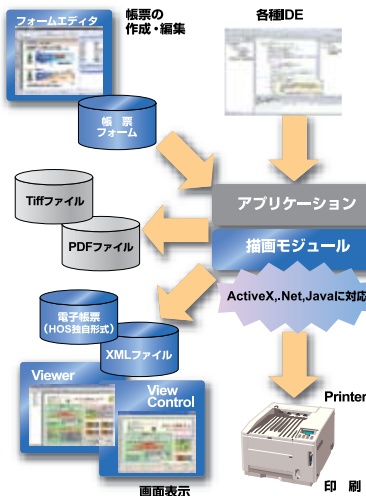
フォームエディタ

帳票の作成・編集

各種IDE

帳票フォーム

アプリケーション

Tiffファイル

PDFファイル

描画モジュール

ActiveX,.Net,Javaに対応

電子帳票（HOS独自形式）

XMLファイル

Viewer

View Control

Printer

画面表示

印刷